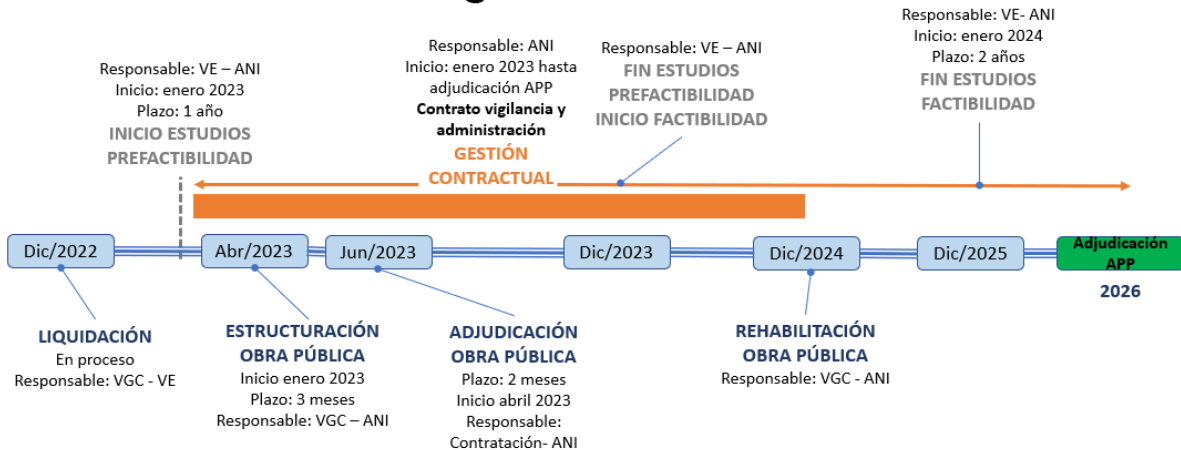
Responsable: VE – ANI
Inicio: enero 2023
Plazo: 1 año
INICIO ESTUDIOS PREFACTIBILIDAD

Responsable: ANI
Inicio: enero 2023 hasta adjudicación APP
Contrato vigilancia y administración
GESTIÓN CONTRACTUAL

Responsable: VE – ANI
FIN ESTUDIOS PREFACTIBILIDAD
INICIO FACTIBILIDAD

Responsable: VE- ANI
Inicio: enero 2024
Plazo: 2 años
FIN ESTUDIOS FACTIBILIDAD

Dic/2022

Abr/2023

Jun/2023

Dic/2023

Dic/2024

Dic/2025

Adjudicación APP

2026

LIQUIDACIÓN
En proceso
Responsable: VGC - VE

ESTRUCTURACIÓN OBRA PÚBLICA
Inicio enero 2023
Plazo: 3 meses
Responsable: VGC – ANI

ADJUDICACIÓN OBRA PÚBLICA
Plazo: 2 meses
Inicio abril 2023
Responsable: Contratación- ANI

REHABILITACIÓN OBRA PÚBLICA
Responsable: VGC - ANI